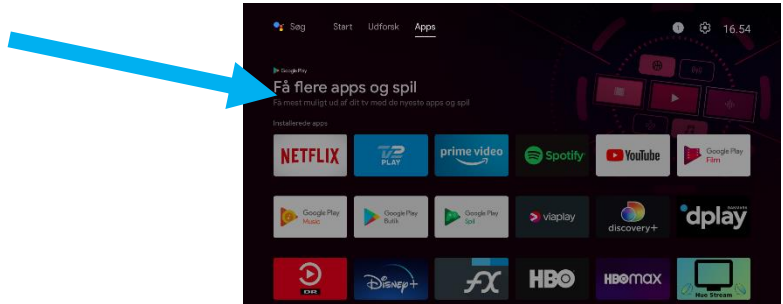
Søg Start Udforsk Apps

16.54

Google Play

Få flere apps og spil

Få mest muligt ud af dit tv med de nyeste apps og spil

Installerede apps

NETFLIX

TV2 PLAY

prime video

Spotify

YouTube

Google Play Film

Google Play Music

Google Play Butik

Google Play Spil

viaplay

discovery+

dplay

DR

Disney+

FX

HBO

HBOmax

Nuo Stream